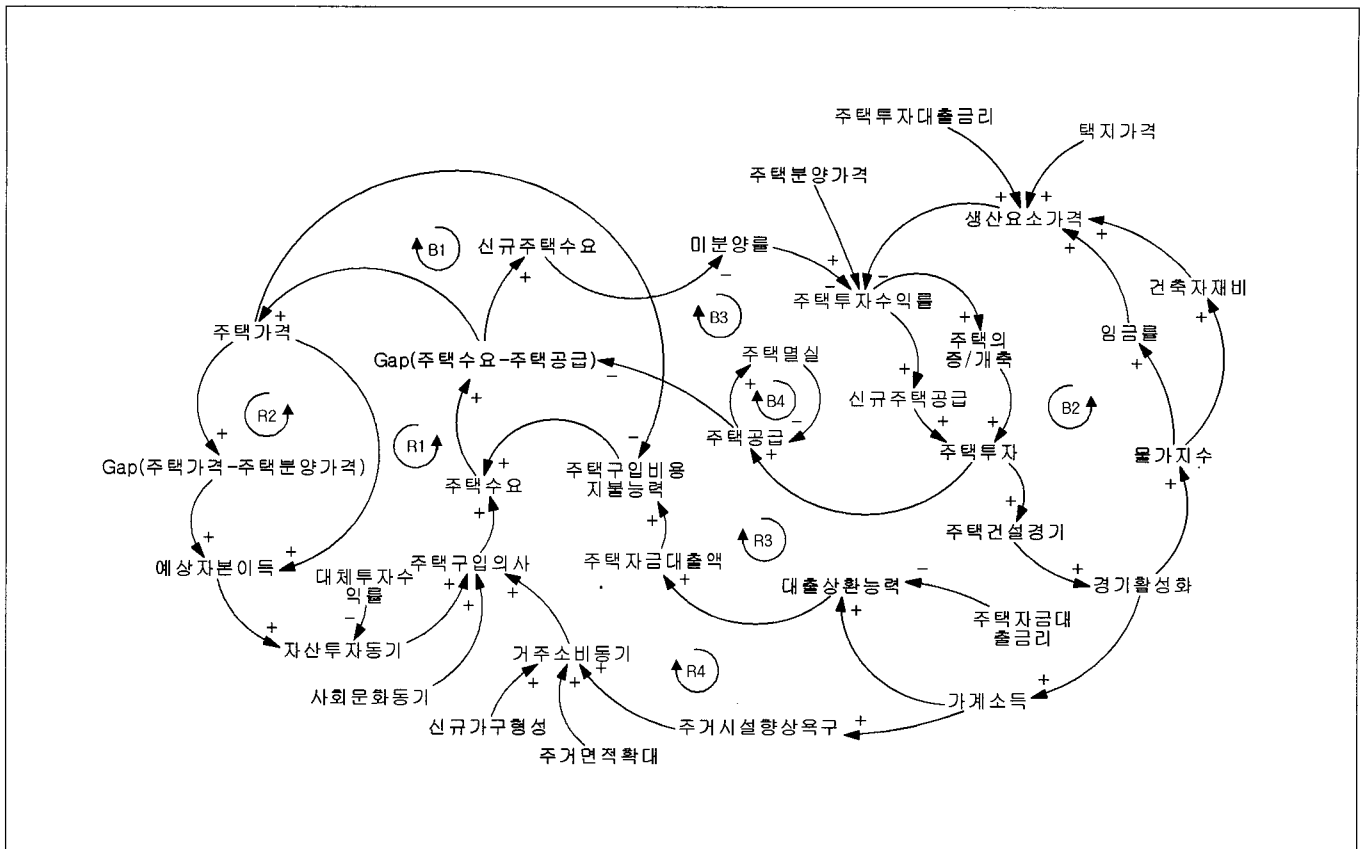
주택투자대출금리
택지가격
주택분양가격
생산요소가격
B1
신규주택수요
미분양률
주택가격
B3
주택투자수익률
건축자재비
임금률
Gap(주택수요-주택공급)
주택멸실
B4
주택의 증/개축
신규주택공급
R2
R1
주택공급
주택투자
B2
물가지수
Gap(주택가격-주택분양가격)
주택수요
주택구입비용 지불능력
주택건설경기
R3
예상자본이득
주택구입의사
주택자금대출액
대출상환능력
경기활성화
대체투자수익률
주택자금대출금리
자산투자동기
거주소비동기
R4
사회문화동기
가계소득
신규가구형성
주거시설향상욕구
주거면적확대